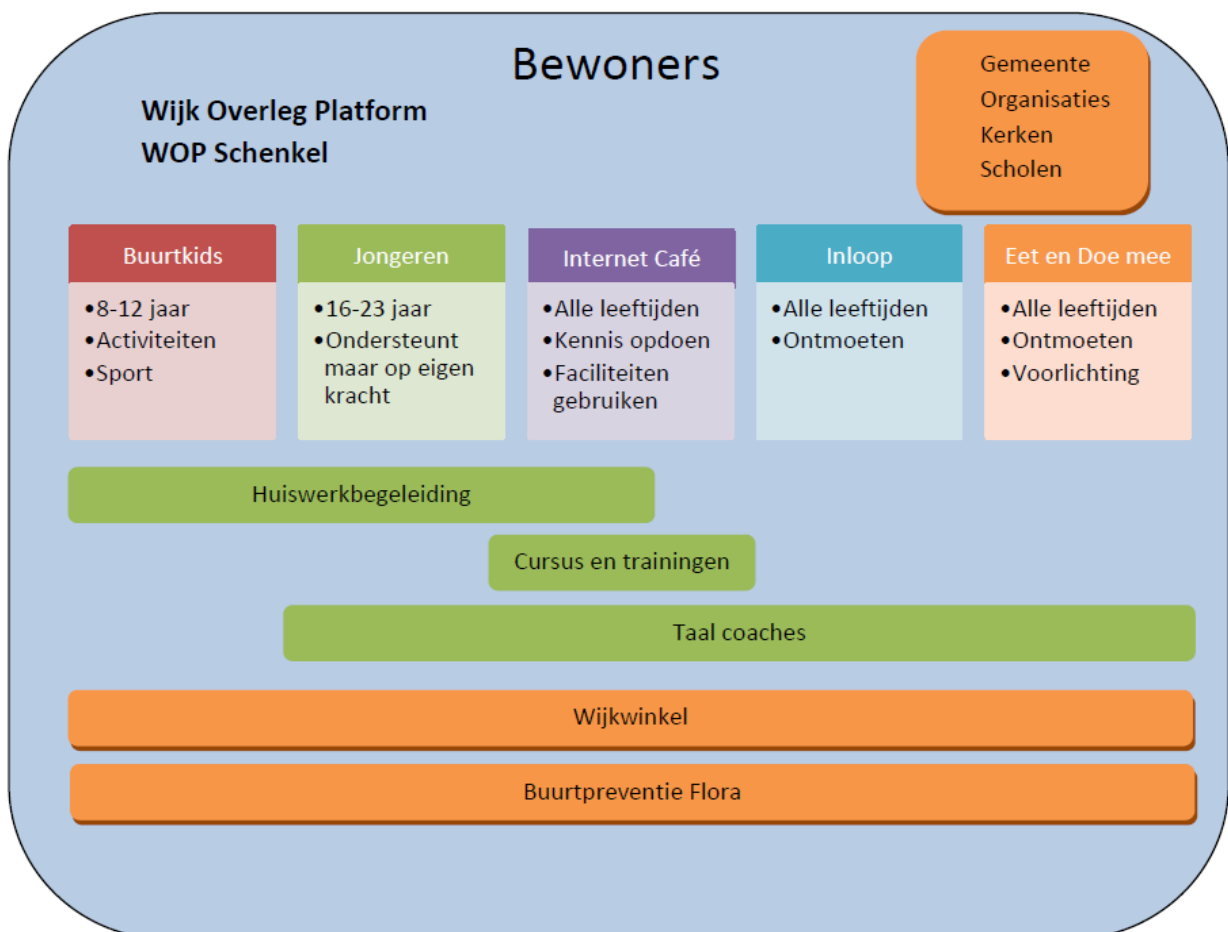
Bewoners

Wijk Overleg Platform
WOP Schenkel

Gemeente
Organisaties
Kerken
Scholen

Buurtkids
•8-12 jaar
•Activiteiten
•Sport

Jongeren
•16-23 jaar
•Ondersteunt maar op eigen kracht

Internet Café
•Alle leeftijden
•Kennis opdoen
•Faciliteiten gebruiken

Inloop
•Alle leeftijden
•Ontmoeten

Eet en Doe mee
•Alle leeftijden
•Ontmoeten
•Voorlichting

Huiswerkbegeleiding

Cursus en trainingen

Taal coaches

Wijkwinkel

Buurtpreventie Flora